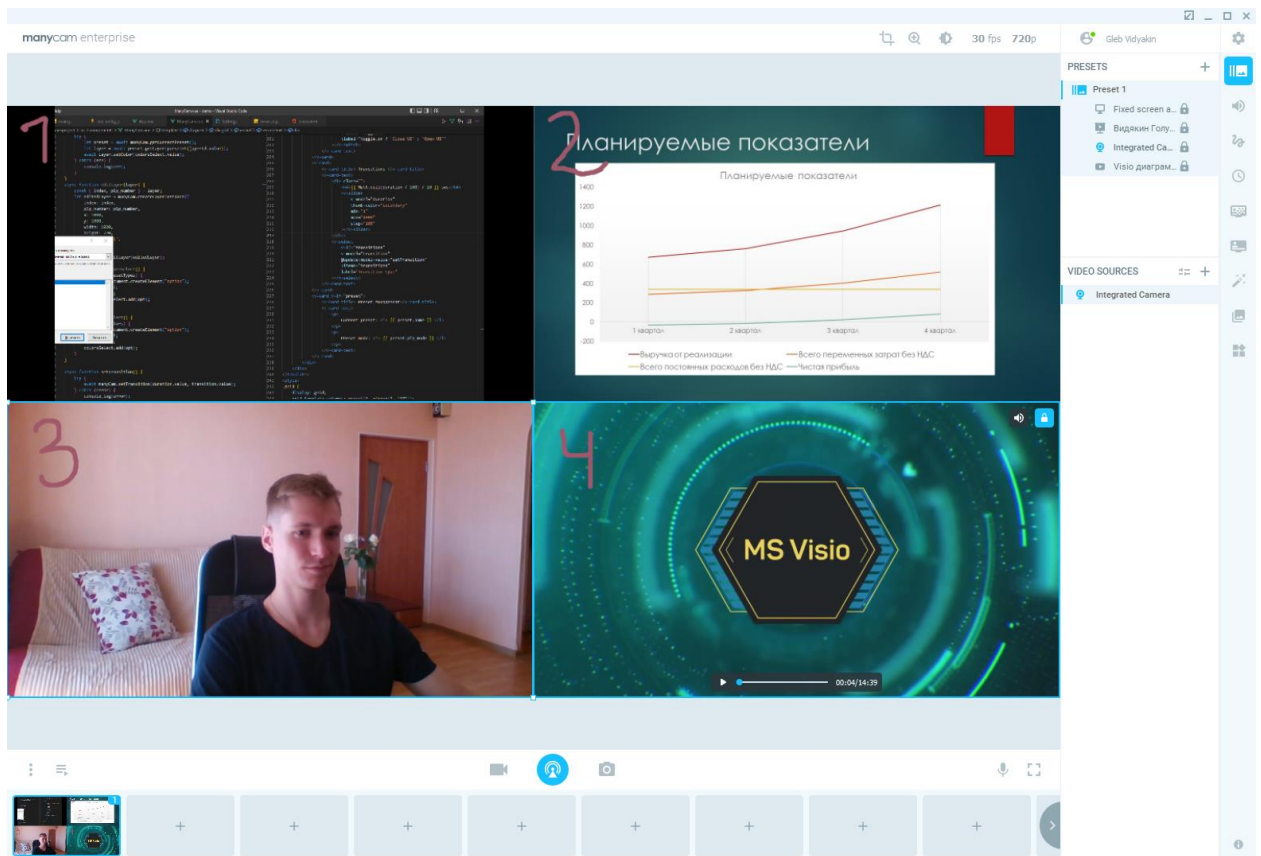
manycam enterprise

30 fps 720p

Gleb Vidyakin

PRESETS

Preset 1

Fixed screen a...

Видякин Голу...

Integrated Ca...

Visio диаграм...

VIDEO SOURCES

Integrated Camera

1

2

Планируемые показатели

Планируемые показатели

| 1400 |
|---|
| 1200 |
| 1000 |
| 800 |
| 600 |
| 400 |
| 200 |
| 0 |
| -200 |

1 квартал 2 квартал 3 квартал 4 квартал

Выручка от реализации Всего переменных затрат без НДС Всего постоянных расходов без НДС Чистая прибыль

3

4

MS Visio

00:04/14:39